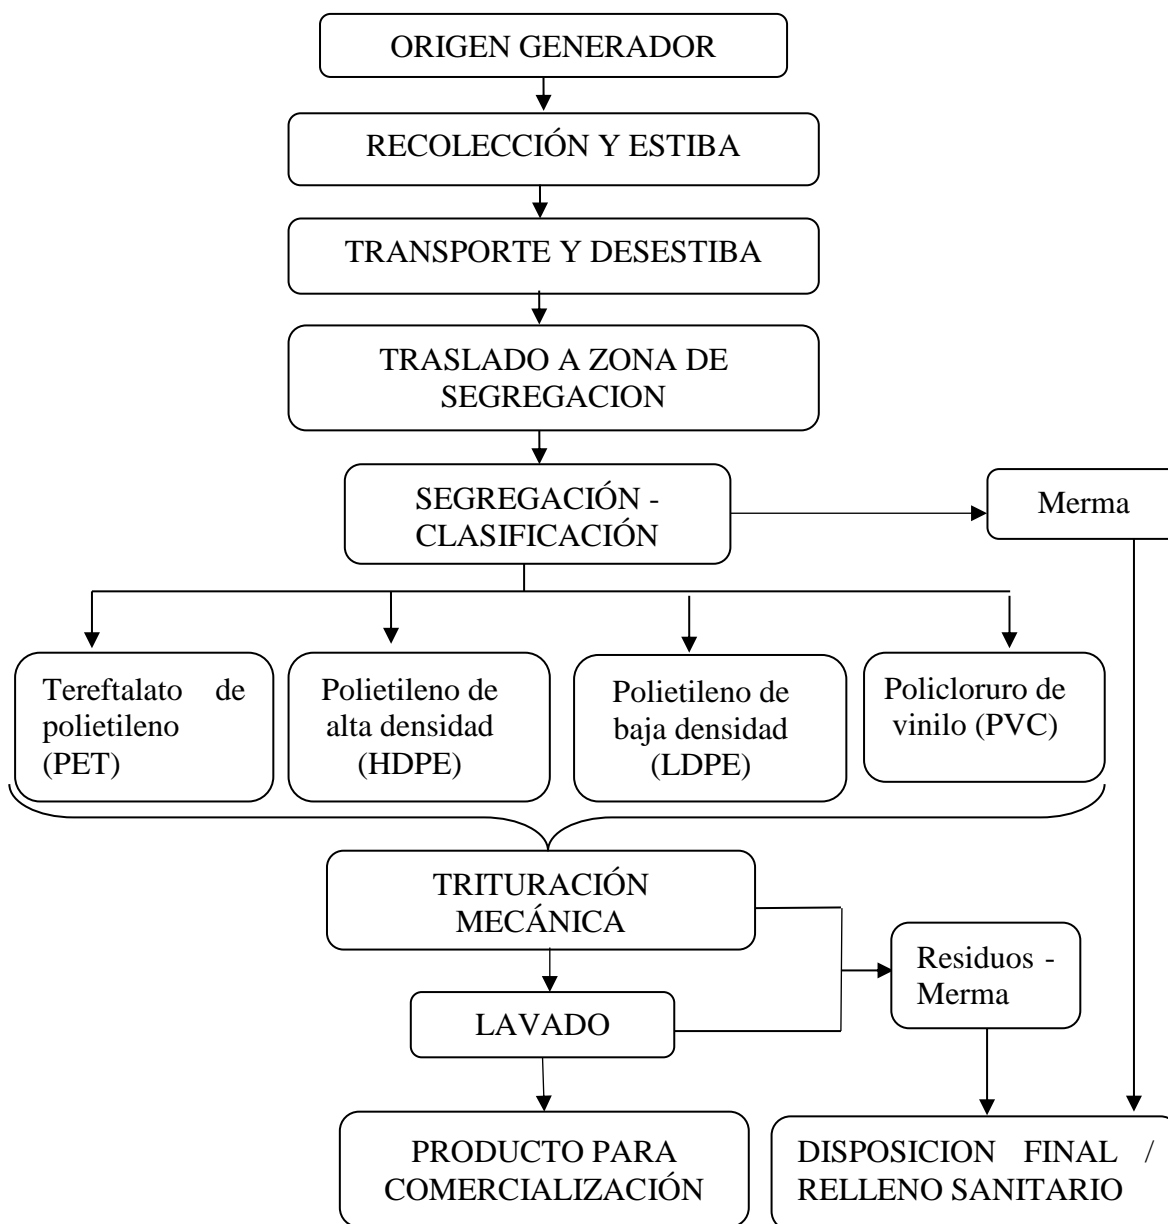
ORIGEN GENERADOR

RECOLECCIÓN Y ESTIBA

TRANSPORTE Y DESESTIBA

TRASLADO A ZONA DE SEGREGACION

SEGREGACIÓN - CLASIFICACIÓN

Merma

Tereftalato de polietileno (PET)

Polietileno de alta densidad (HDPE)

Polietileno de baja densidad (LDPE)

Policloruro de vinilo (PVC)

TRITURACIÓN MECÁNICA

Residuos - Merma

LAVADO

PRODUCTO PARA COMERCIALIZACIÓN

DISPOSICION FINAL / RELLENO SANITARIO